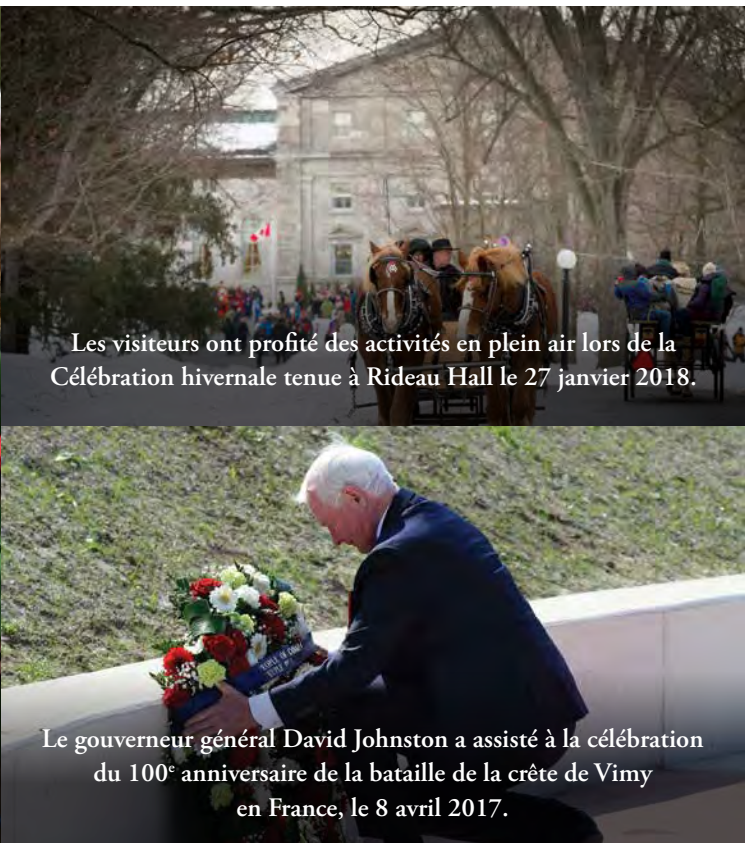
Les visiteurs ont profité des activités en plein air lors de la Célébration hivernale tenue à Rideau Hall le 27 janvier 2018.

Le gouverneur général David Johnston a assisté à la célébration du 100$^{e}$ anniversaire de la bataille de la crête de Vimy en France, le 8 avril 2017.